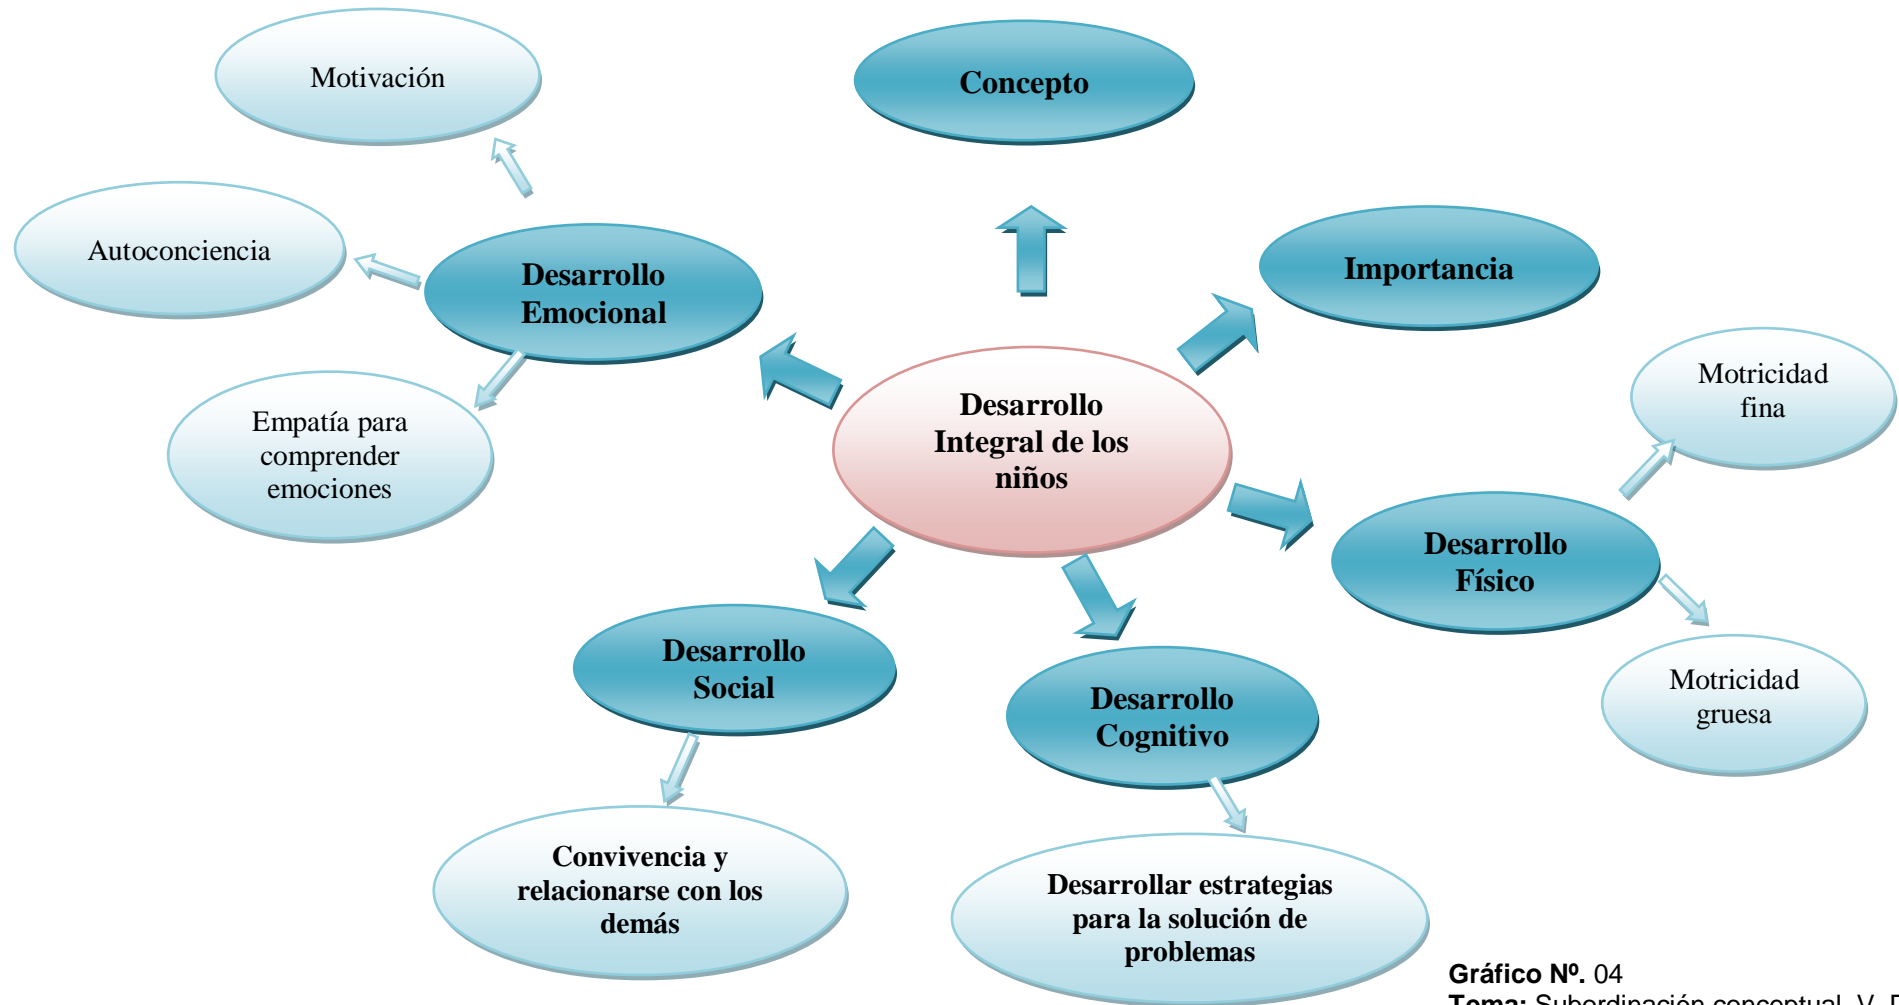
Motivación

Concepto

Autoconciencia

Desarrollo Emocional

Importancia

Empatía para comprender emociones

Desarrollo Integral de los niños

Motricidad fina

Desarrollo Físico

Motricidad gruesa

Desarrollo Social

Desarrollo Cognitivo

Convivencia y relacionarse con los demás

Desarrollar estrategias para la solución de problemas

Gráfico Nº. 04
Tema: Subordinación conceptual V. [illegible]